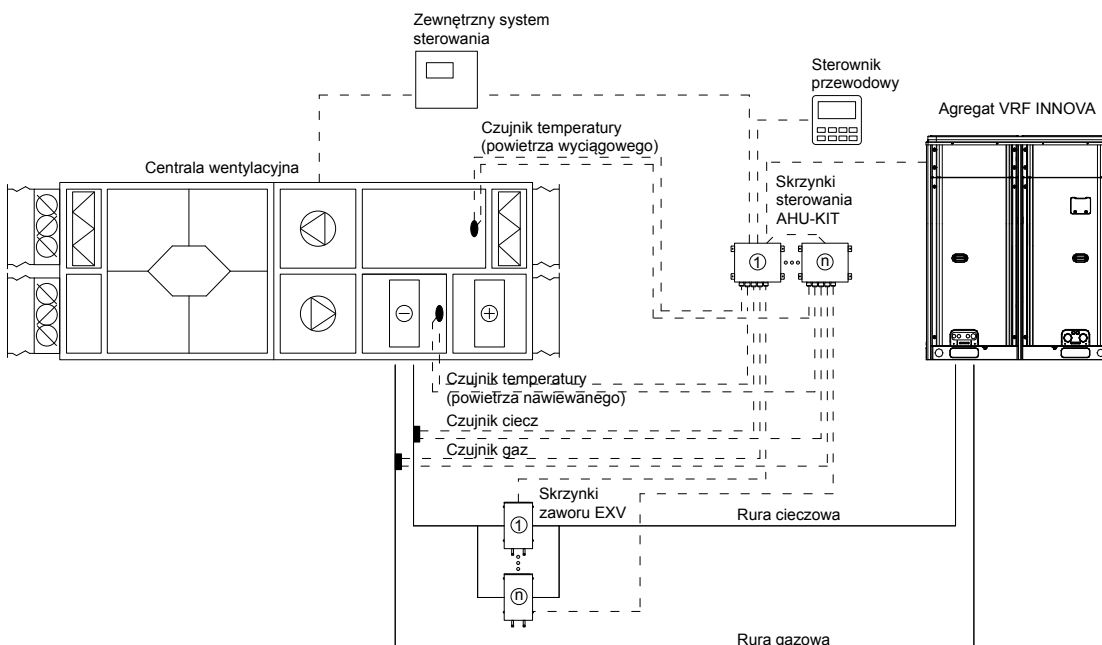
Zewnętrzny system sterowania

Sterownik przewodowy

Agregat VRF INNOVA

Czujnik temperatury (powietrza wyciągowego)

Centrala wentylacyjna

Skrzynki sterowania AHU-KIT

①

ⓝ

Czujnik temperatury (powietrza nawiewanego)

Czujnik ciecz

Czujnik gaz

Skrzynki zaworu EXV

①

ⓝ

Rura cieczowa

Rura gazowa